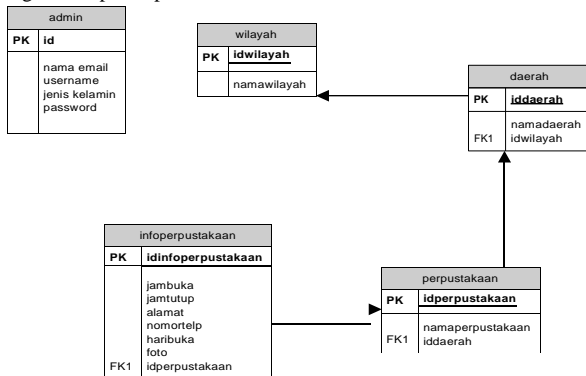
admin

PK id

nama email
username
jenis kelamin
password

wilayah

PK idwilayah

namawilayah

daerah

PK iddaerah

namadaerah
FK1 idwilayah

infoperpustakaan

PK idinfoperpustakaan

jambuka
jamtutup
alamat
nomortelp
haribuka
foto
FK1 idperpustakaan

perpustakaan

PK idperpustakaan

namaperpustakaan
FK1 iddaerah